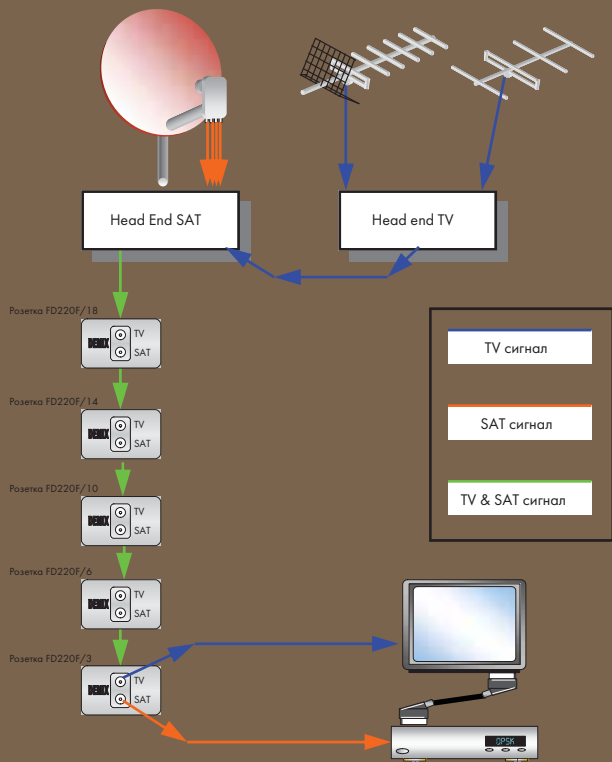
Head End SAT

Head end TV

Розетка FD220F/18
DEMX TV SAT

Розетка FD220F/14
DEMX TV SAT

Розетка FD220F/10
DEMX TV SAT

Розетка FD220F/6
DEMX TV SAT

Розетка FD220F/3
DEMX TV SAT

TV сигнал

SAT сигнал

TV & SAT сигнал

OPSK